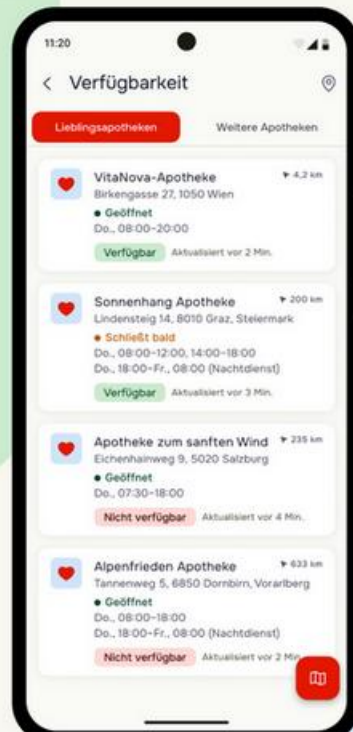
11:20

< Verfügbarkeit

Lieblingsapotheken

Weitere Apotheken

VitaNova-Apotheke
4,2 km
Birkengasse 27, 1050 Wien
• Geöffnet
Do., 08:00–20:00
Verfügbar
Aktualisiert vor 2 Min.

Sonnenhang Apotheke
200 km
Lindensteig 14, 8010 Graz, Steiermark
• Schließt bald
Do., 08:00–12:00, 14:00–18:00
Do., 18:00–Fr., 08:00 (Nachtdienst)
Verfügbar
Aktualisiert vor 3 Min.

Apotheke zum sanften Wind
235 km
Eichenhainweg 9, 5020 Salzburg
• Geöffnet
Do., 07:30–18:00
Nicht verfügbar
Aktualisiert vor 4 Min.

Alpenfrieden Apotheke
633 km
Tannenweg 5, 6850 Dornbirn, Vorarlberg
• Geöffnet
Do., 08:00–18:00
Do., 18:00–Fr., 08:00 (Nachtdienst)
Nicht verfügbar
Aktualisiert vor 2 Min.